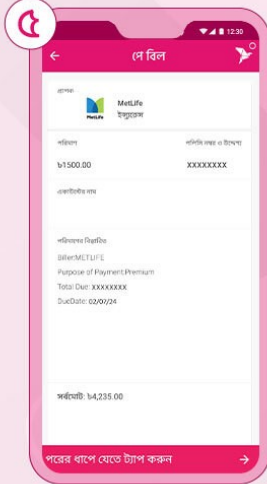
৫

12:30

পে বিল

প্রাপক

MetLife

MetLife
ইন্স্যুরেন্স

পরিমাণ

৳1500.00

পলিসি নম্বর ও টাইপ্স

XXXXXXXX

একাউন্টের নাম

পরিমাণের বিবরণ

Biller:METLIFE

Purpose of Payment:Premium

Total Due: XXXXXXXX

DueDate: 02/07/24

সর্বমোট: ৳4,235.00

পরের ধাপে যেতে ট্যাপ করুন